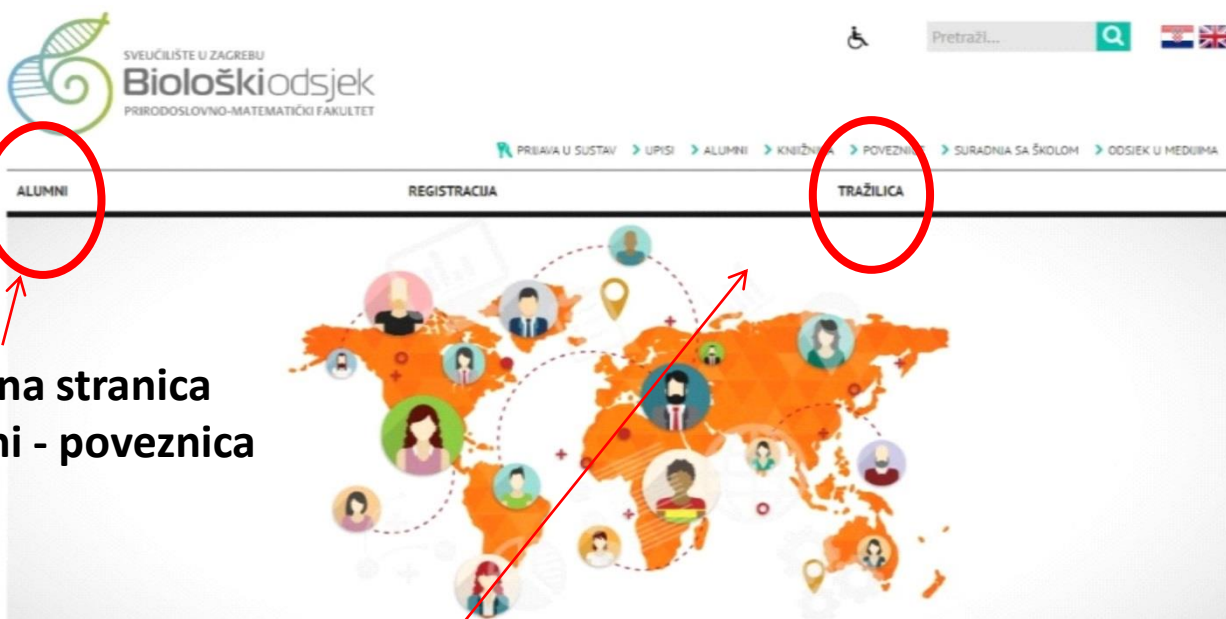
SVEUČILIŠTE U ZAGREBU
Biološki odsjek
PRIRODOSLOVNO-MATEMATIČKI FAKULTET

Pretraži...

PRIJAVA U SUSTAV > UPISI > ALUMNI > KNJIŽN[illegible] > POVEZNI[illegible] > SURADNJA SA ŠKOLOM > ODSJEK U MEDIJIMA

ALUMNI REGISTRACIJA TRAŽILICA

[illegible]na stranica
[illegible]ni - poveznica